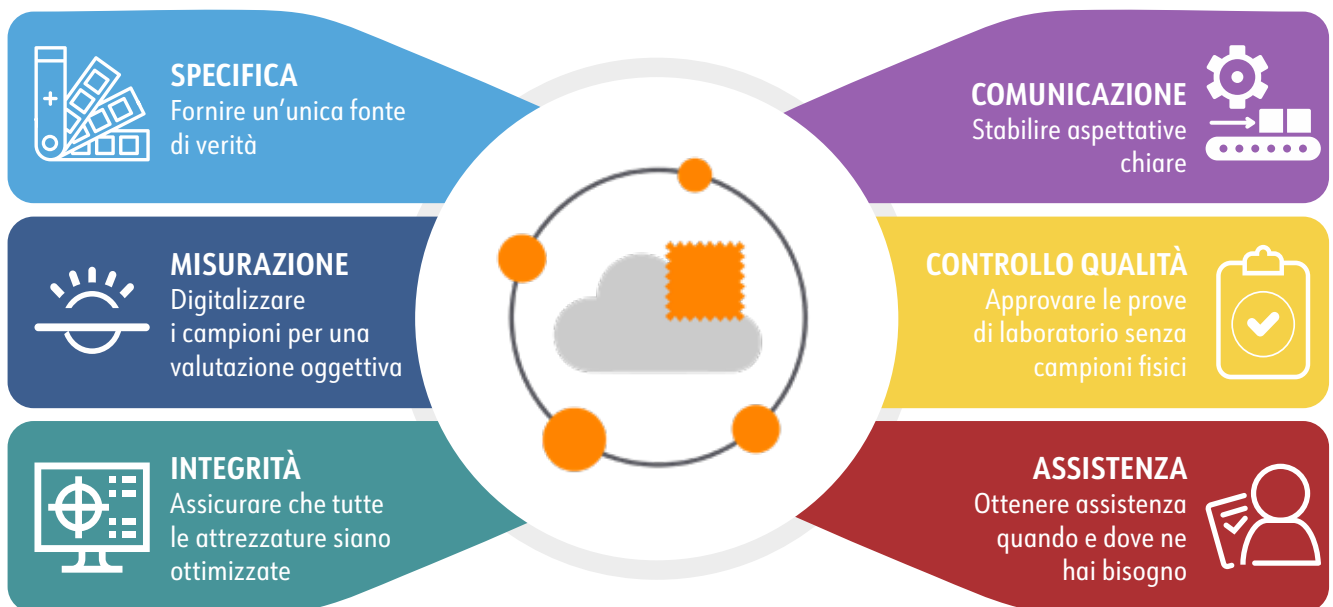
SPECIFICA
Fornire un'unica fonte di verità

COMUNICAZIONE
Stabilire aspettative chiare

MISURAZIONE
Digitalizzare i campioni per una valutazione oggettiva

CONTROLLO QUALITÀ
Approvare le prove di laboratorio senza campioni fisici

INTEGRITÀ
Assicurare che tutte le attrezzature siano ottimizzate

ASSISTENZA
Ottenere assistenza quando e dove ne hai bisogno